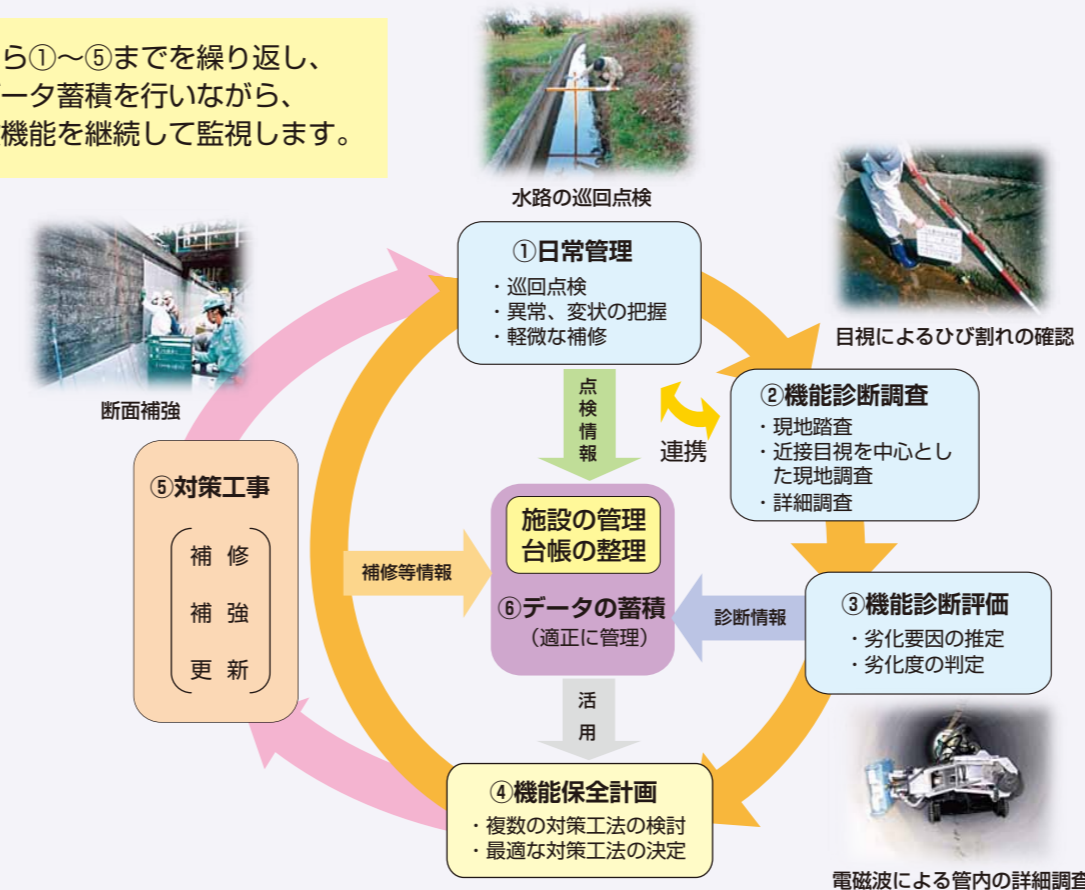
ら①～⑤までを繰り返し、
ータ蓄積を行いながら、
機能を継続して監視します。

水路の巡回点検

①日常管理
・巡回点検
・異常、変状の把握
・軽微な補修

目視によるひび割れの確認

断面補強

点検情報

連携

②機能診断調査
・現地踏査
・近接目視を中心とした現地調査
・詳細調査

⑤対策工事
補修
補強
更新

施設の管理台帳の整理

補修等情報

⑥データの蓄積
（適正に管理）

診断情報

③機能診断評価
・劣化要因の推定
・劣化度の判定

活用

④機能保全計画
・複数の対策工法の検討
・最適な対策工法の決定

電磁波による管内の詳細調査